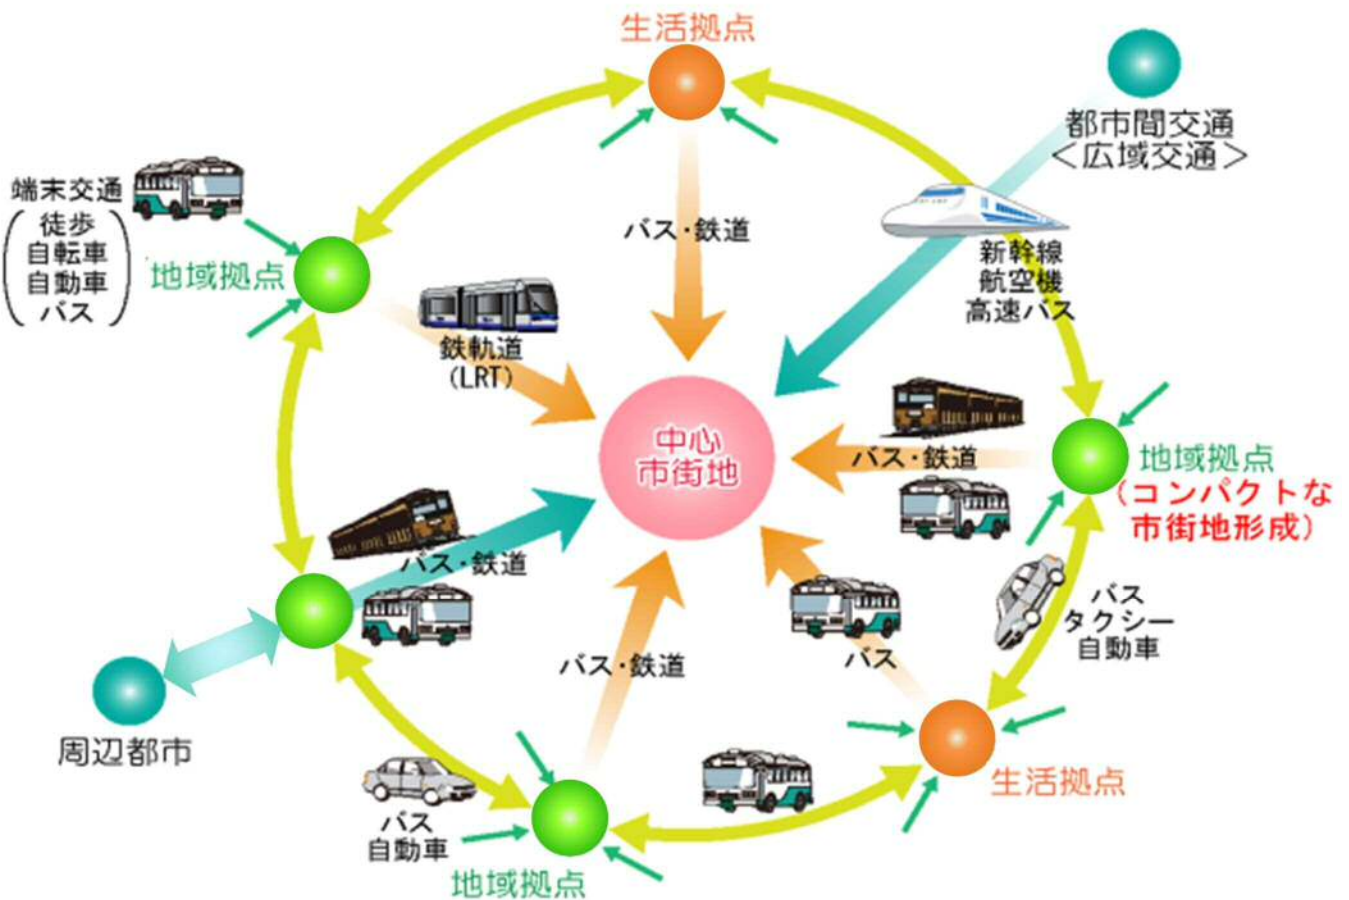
生活拠点

都市間交通
＜広域交通＞

端末交通
（徒歩
自転車
自動車
バス）

地域拠点

バス・鉄道

新幹線
航空機
高速バス

鉄軌道
（LRT）

中心
市街地

バス・鉄道

地域拠点
（コンパクトな
市街地形成）

バス・鉄道

バス
タクシー
自動車

バス・鉄道

バス

周辺都市

生活拠点

バス
自動車

地域拠点